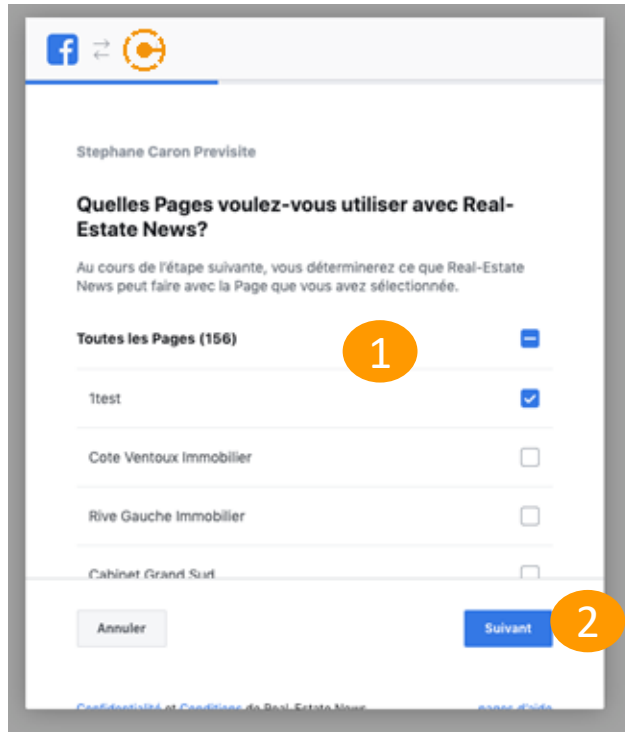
Stephane Caron Previsite

Quelles Pages voulez-vous utiliser avec Real-Estate News?

Au cours de l'étape suivante, vous déterminerez ce que Real-Estate News peut faire avec la Page que vous avez sélectionnée.

Toutes les Pages (156)

1

1test

Cote Ventoux Immobilier

Rive Gauche Immobilier

Cabinet Grand Sud

Annuler

Suivant

2

Confidentialité et Conditions de Real-Estate News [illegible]